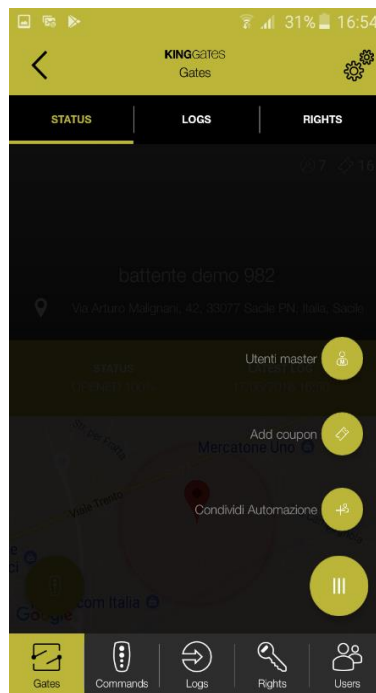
31% 16:54

KINGGATES
Gates

STATUS
LOGS
RIGHTS

7 15

battente demo 982

Via Arturo Malignani, 42, 33077 Sacile PN, Italia, Sacile

STATUS
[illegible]

Utenti master

Add coupon

Mercatone Uno

Viale Treviso

Condividi Automazione

Google

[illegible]com Italia

Gates
Commands
Logs
Rights
Users